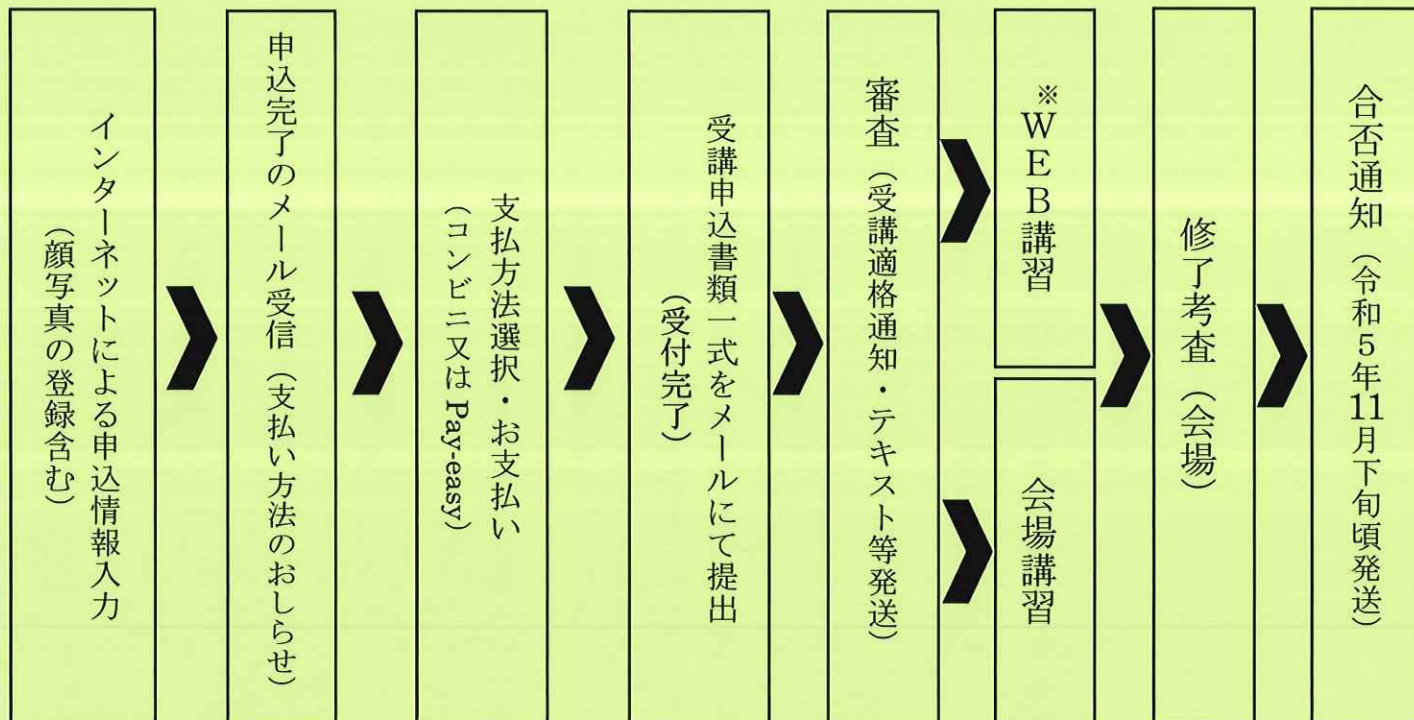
インターネットによる申込情報入力
（顔写真の登録含む）

申込完了のメール受信（支払い方法のおしらせ）

支払方法選択・お支払い
（コンビニ又はPay-easy）

受講申込書類一式をメールにて提出
（受付完了）

審査（受講適格通知・テキスト等発送）

※WEB講習

会場講習

修了考査（会場）

合否通知（令和5年11月下旬頃発送）